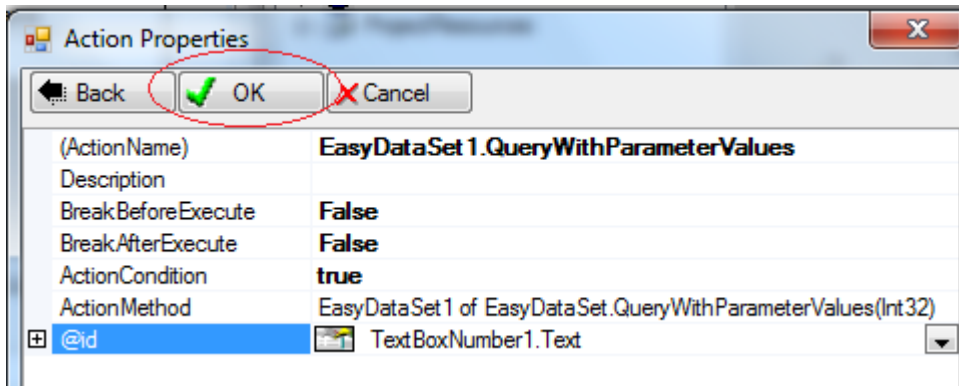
Action Properties

Back | OK | Cancel

| | |
|---|---|
| (ActionName) | EasyDataSet1.QueryWithParameterValues |
| Description | |
| BreakBeforeExecute | False |
| BreakAfterExecute | False |
| ActionCondition | true |
| ActionMethod | EasyDataSet1 of EasyDataSet.QueryWithParameterValues(Int32) |
| @id | TextBoxNumber1.Text |